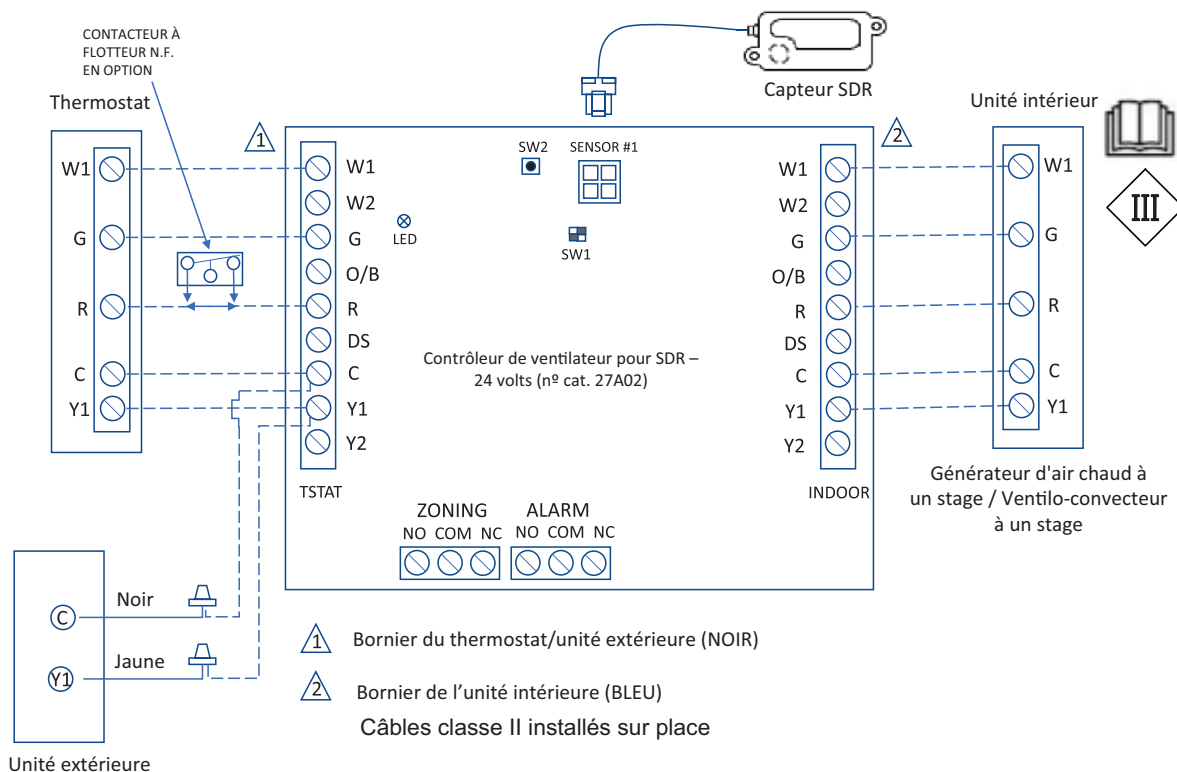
CONTACTEUR À FLOTTEUR N.F. EN OPTION

Capteur SDR

Thermostat

Unité intérieur

III

1

W1
G
R
C
Y1

W1
W2
G
O/B
R
DS
C
Y1
Y2

TSTAT

LED

SW2

SENSOR #1

SW1

Contrôleur de ventilateur pour SDR – 24 volts (nº cat. 27A02)

2

W1
W2
G
O/B
R
DS
C
Y1
Y2

INDOOR

W1
G
R
C
Y1

Générateur d'air chaud à un stage / Ventilo-convecteur à un stage

ZONING
NO COM NC

ALARM
NO COM NC

C
Y1

Noir

Jaune

Unité extérieure

1 Bornier du thermostat/unité extérieure (NOIR)

2 Bornier de l'unité intérieure (BLEU)

Câbles classe II installés sur place